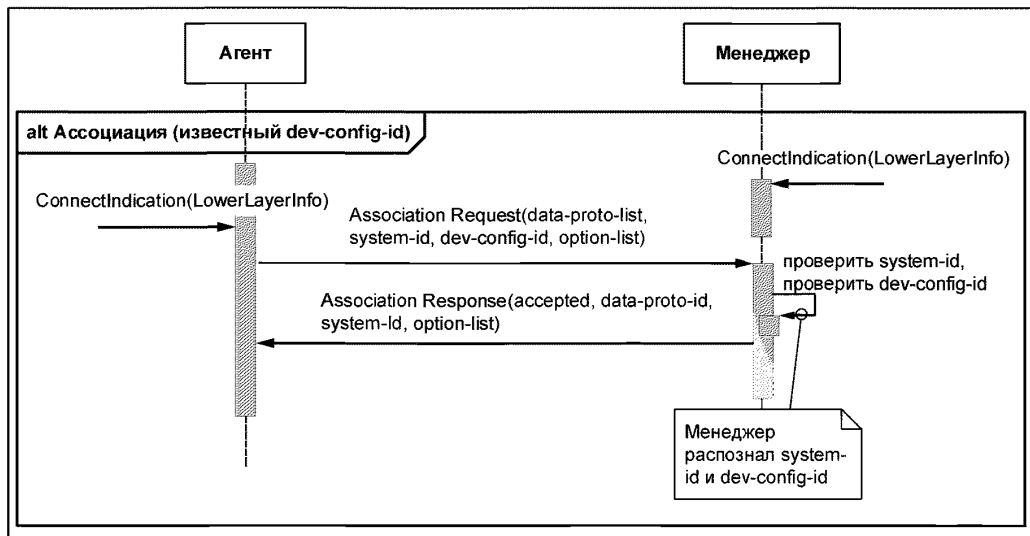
Агент

Менеджер

alt Ассоциация (известный dev-config-id)

ConnectIndication(LowerLayerInfo)

ConnectIndication(LowerLayerInfo)

Association Request(data-proto-list, system-id, dev-config-id, option-list)

проверить system-id, проверить dev-config-id

Association Response(accepted, data-proto-id, system-ld, option-list)

Менеджер распознал system-id и dev-config-id